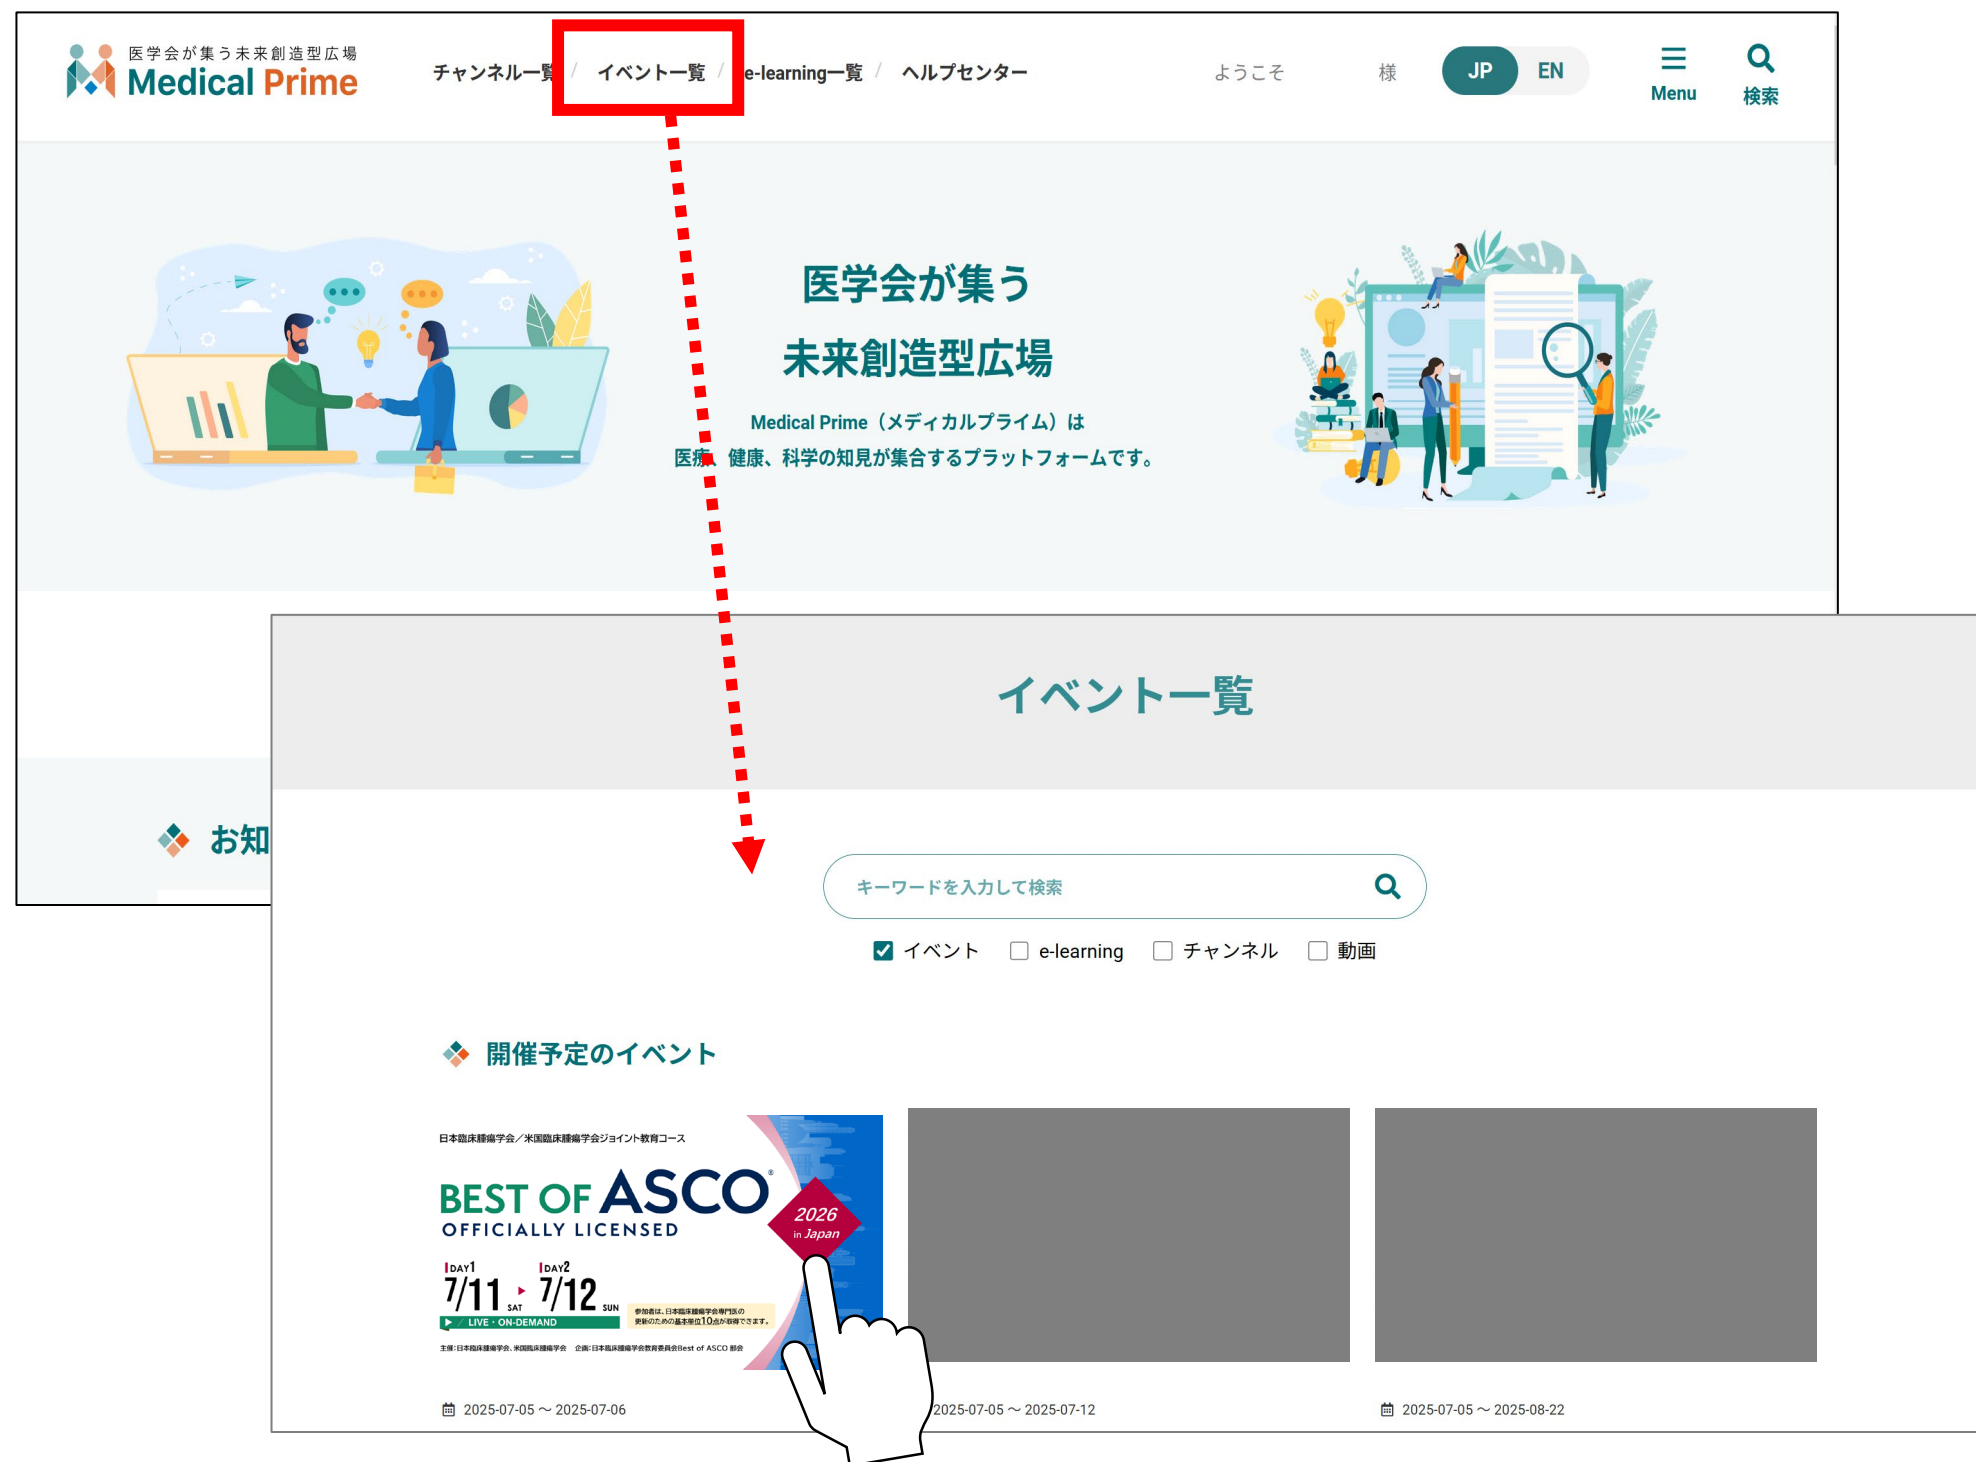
医学会が集う未来創造型広場
Medical Prime

チャンネル一覧 / イベント一覧 / e-learning一覧 / ヘルプセンター

ようこそ 様

JP EN

Menu

検索

医学会が集う
未来創造型広場

Medical Prime（メディカルプライム）は
医療、健康、科学の知見が集合するプラットフォームです。

お知

イベント一覧

キーワードを入力して検索

イベント e-learning チャンネル 動画

開催予定のイベント

日本臨床腫瘍学会／米国臨床腫瘍学会ジョイント教育コース

BEST OF ASCO®
OFFICIALLY LICENSED

2026 in Japan

DAY1 7/11 SAT DAY2 7/12 SUN

LIVE・ON-DEMAND

参加者は、日本臨床腫瘍学会専門医の更新のための基本単位10点が取得できます。

主催:日本臨床腫瘍学会、米国臨床腫瘍学会 企画:日本臨床腫瘍学会教育委員会Best of ASCO 部会

2025-07-05 ～ 2025-07-06

2025-07-05 ～ 2025-07-12

2025-07-05 ～ 2025-08-22